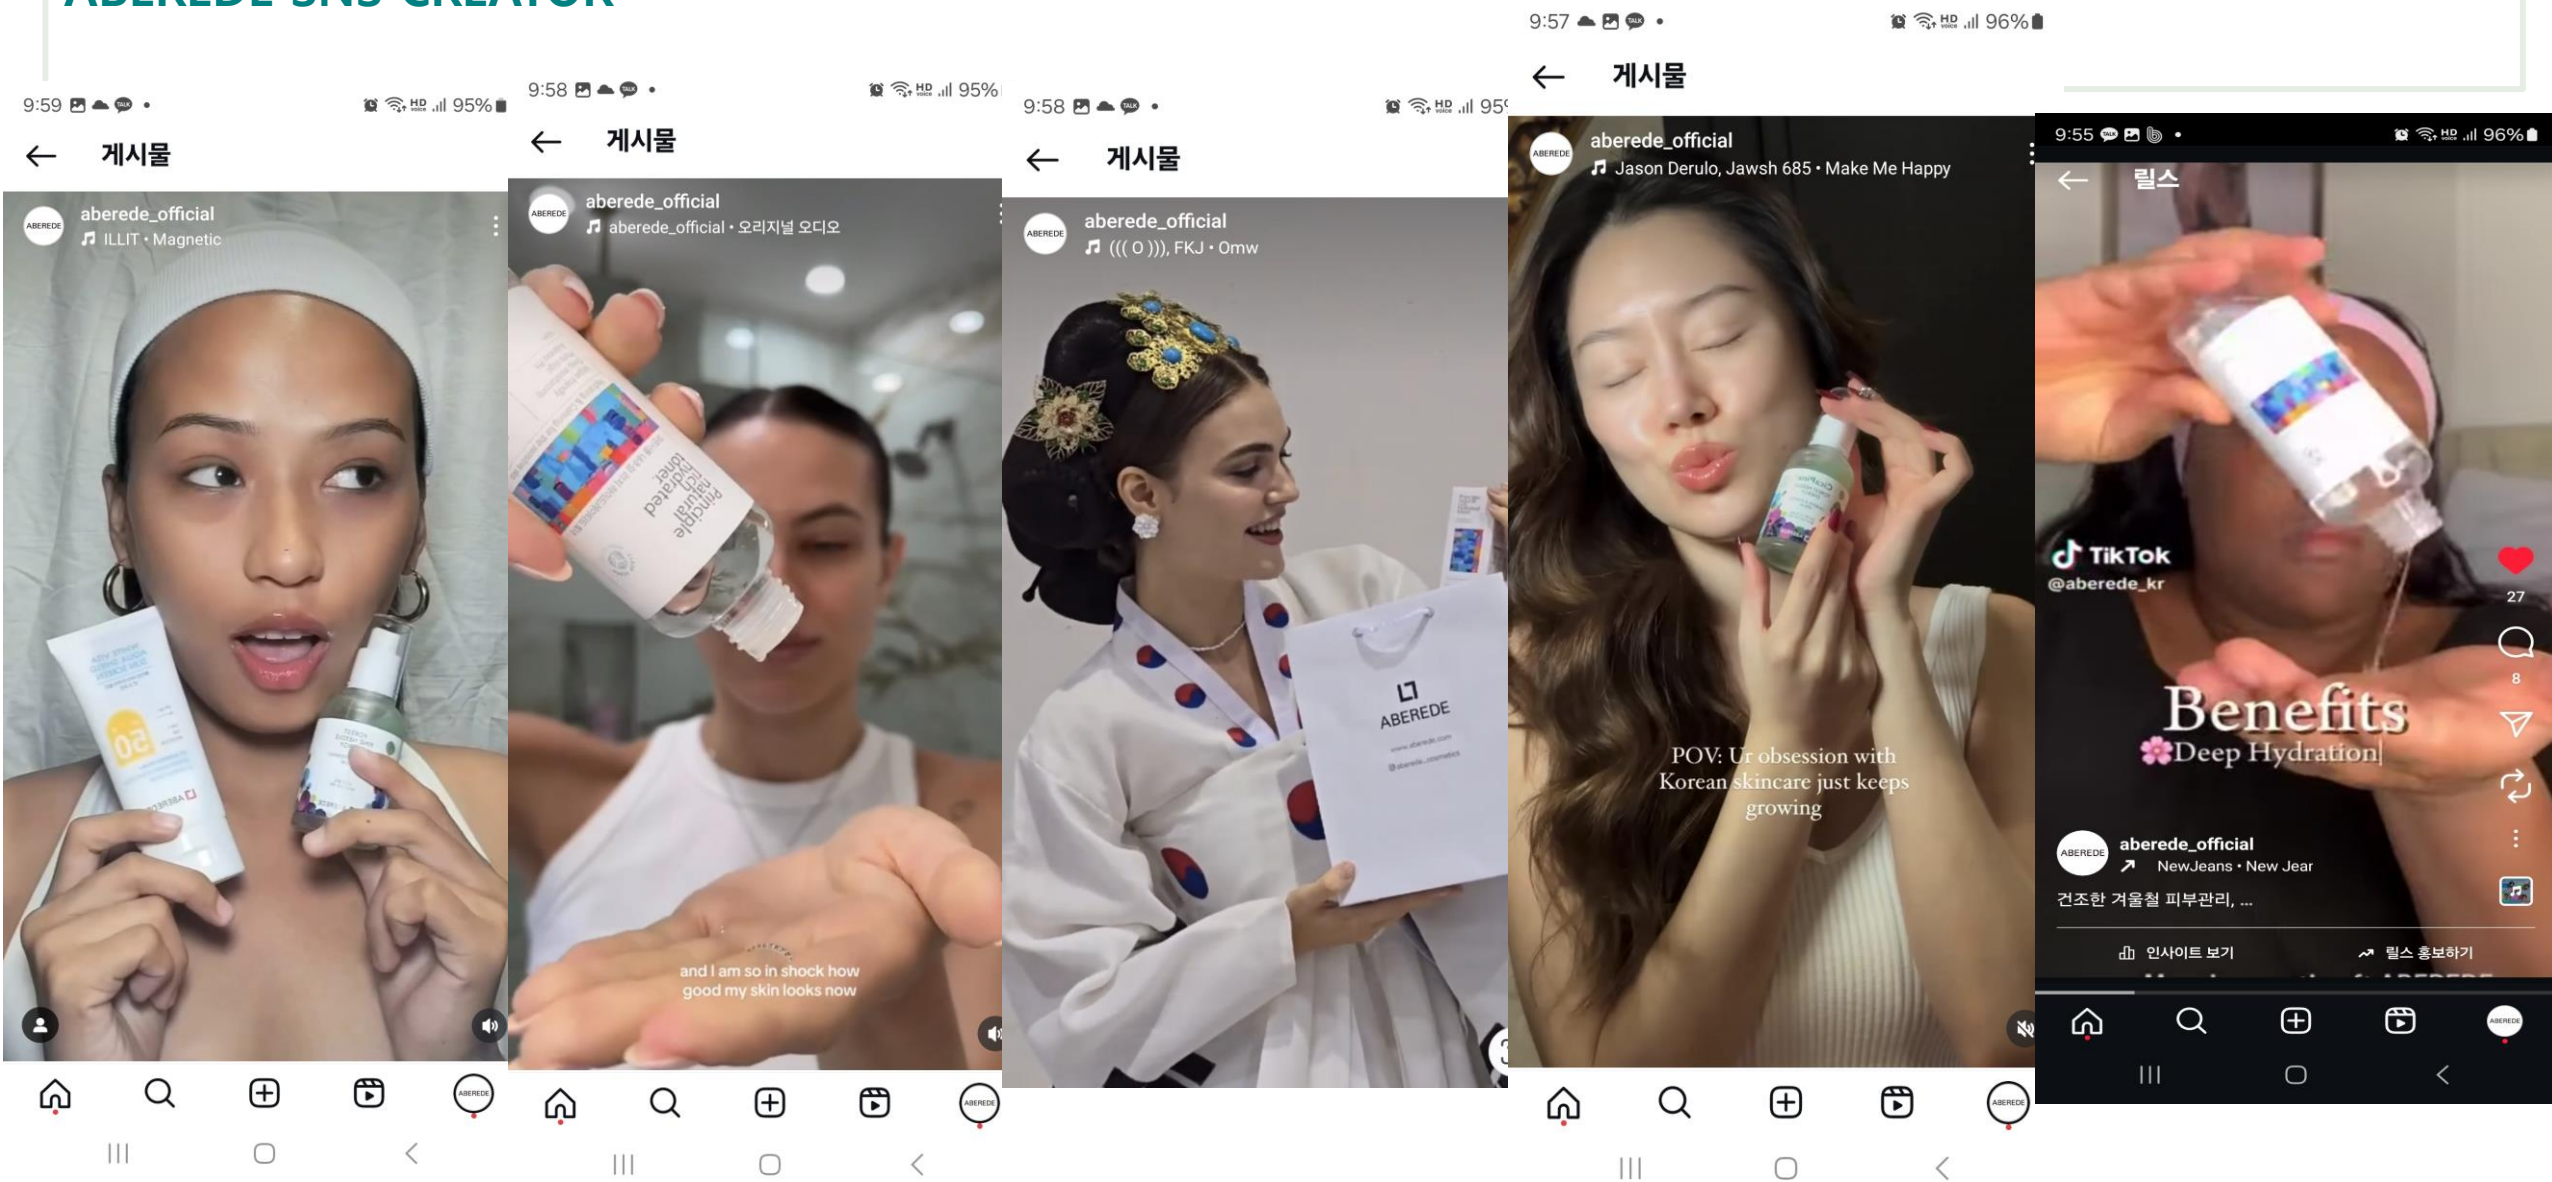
ABERDE SNS CREATOR

9:59 95%

게시물

aberede_official
ILLIT • Magnetic

50

9:58 95%

게시물

aberede_official
aberede_official • 오리지널 오디오

Principle natural rich hydrated toner

and I am so in shock how good my skin looks now

9:58 95

게시물

aberede_official
((( O ))), FKJ • Omw

ABERDE

9:57 96%

게시물

aberede_official
Jason Derulo, Jawsh 685 • Make Me Happy

POV: Ur obsession with Korean skincare just keeps growing

9:55 96%

릴스

TikTok
@aberede_kr

27

8

Benefits
Deep Hydration

aberede_official
NewJeans • New Jear

건조한 겨울철 피부관리, ...

인사이트 보기

릴스 홍보하기